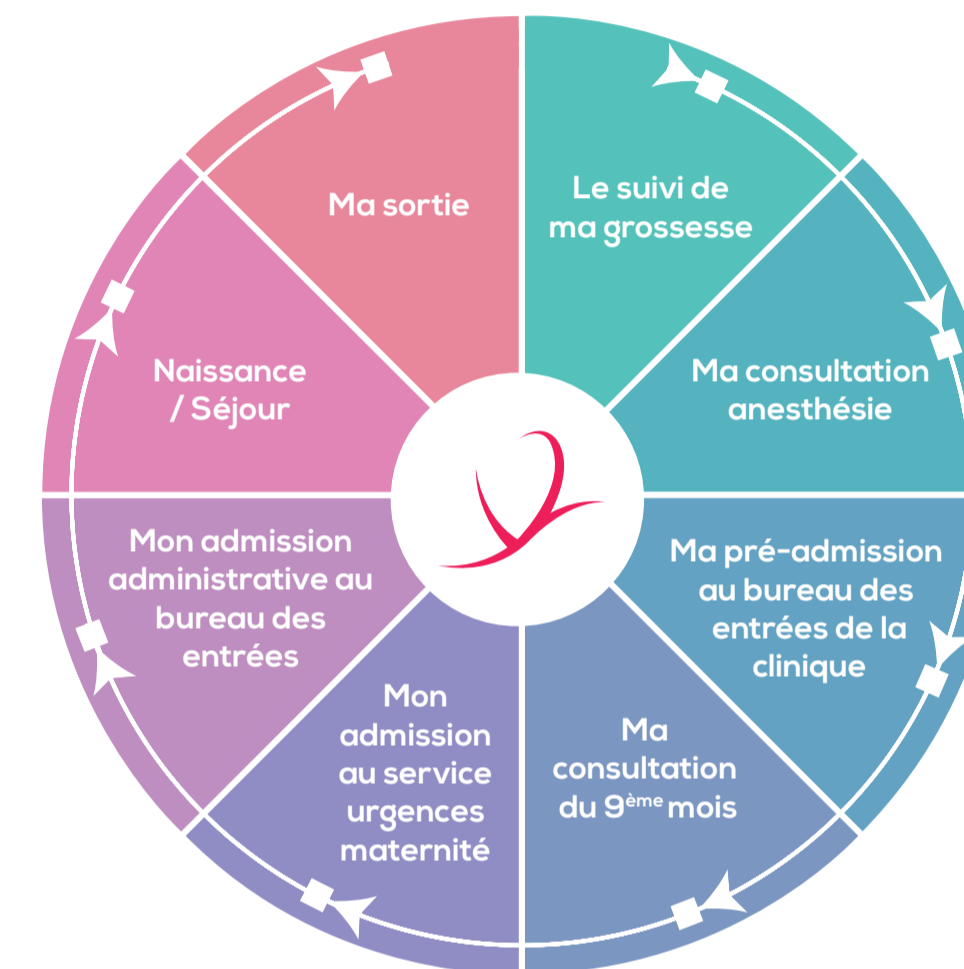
Le suivi de ma grossesse

Ma consultation anesthésie

Ma pré-admission au bureau des entrées de la clinique

Ma consultation du 9$^{ème}$ mois

Mon admission au service urgences maternité

Mon admission administrative au bureau des entrées

Naissance / Séjour

Ma sortie